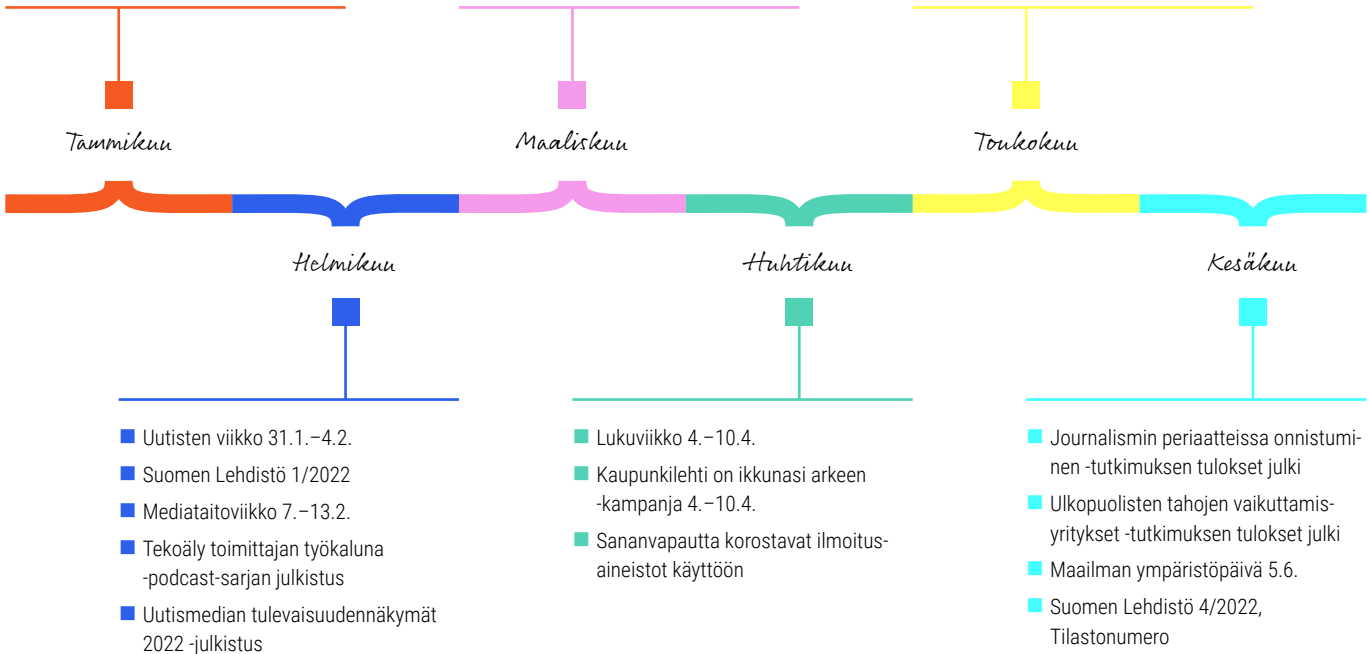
Tammikuu

Maaliskuu

Toukokuu

Helmikuu

Huhtikuu

Kesäkuu

Uutisten viikko 31.1.–4.2.

Suomen Lehdistö 1/2022

Mediataitoviikko 7.–13.2.

Tekoäly toimittajan työkaluna -podcast-sarjan julkistus

Uutismedian tulevaisuudennäkymät 2022 -julkistus

Lukuviikko 4.–10.4.

Kaupunkilehti on ikkunasi arkeen -kampanja 4.–10.4.

Sananvapautta korostavat ilmoitusaineistot käyttöön

Journalismin periaatteissa onnistuminen -tutkimuksen tulokset julki

Ulkopuolisten tahojen vaikuttamisyritykset -tutkimuksen tulokset julki

Maailman ympäristöpäivä 5.6.

Suomen Lehdistö 4/2022, Tilastonumero